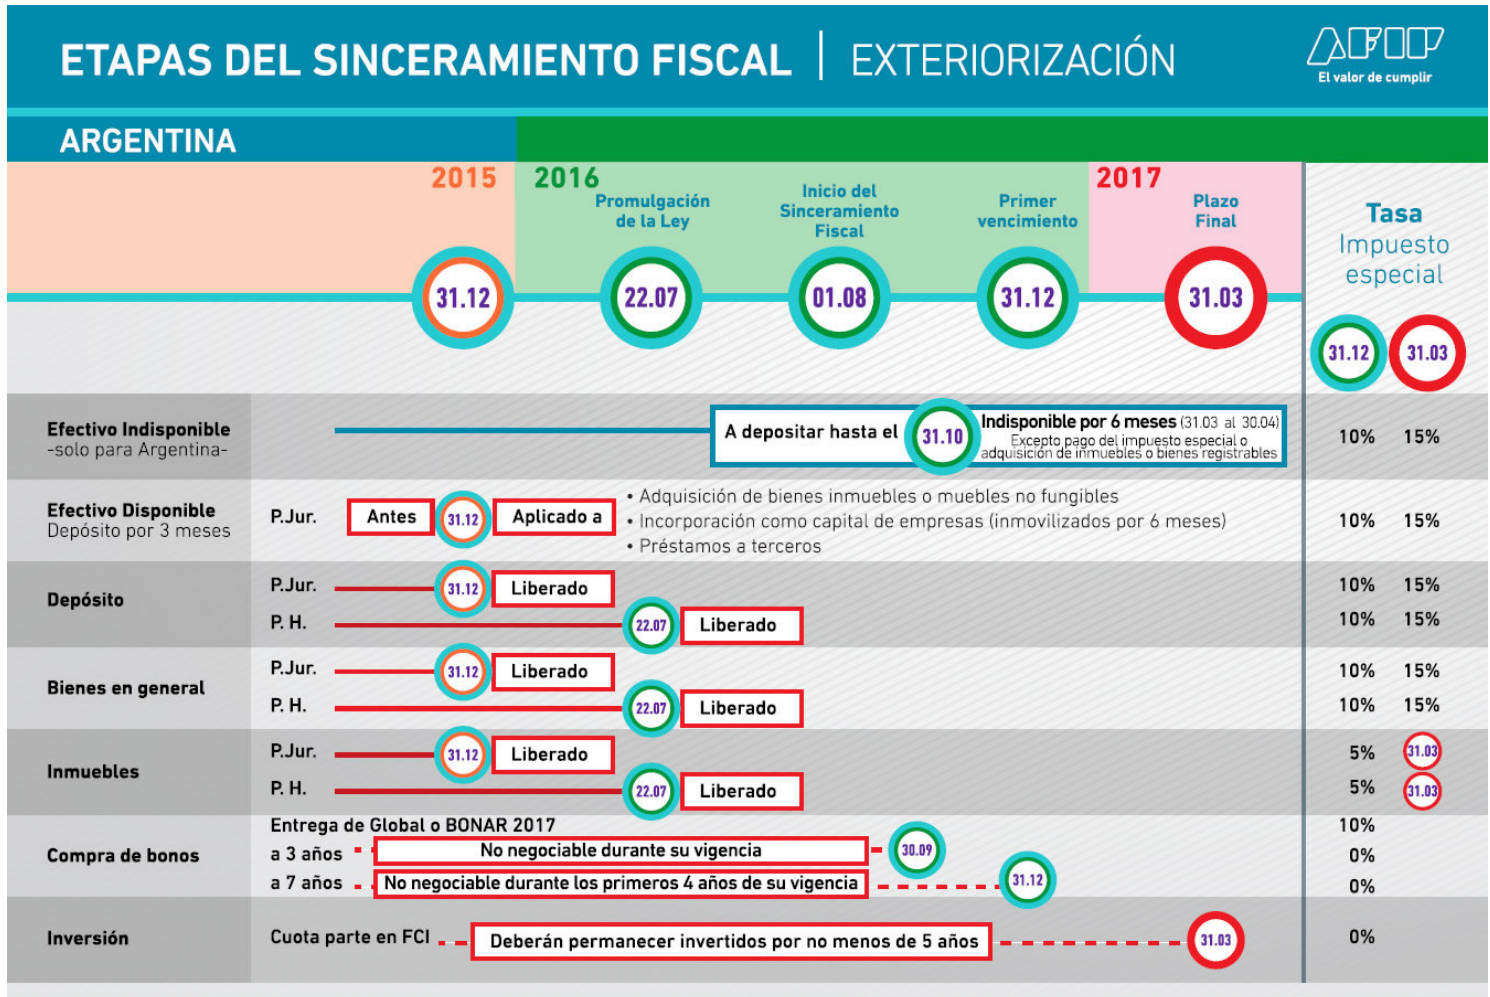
ETAPAS DEL SINCERAMIENTO FISCAL | EXTERIORIZACIÓN

AFIP
El valor de cumplir

ARGENTINA

2015
2016
Promulgación de la Ley
Inicio del Sinceramiento Fiscal
Primer vencimiento
2017
Plazo Final

31.12
22.07
01.08
31.12
31.03

Tasa
Impuesto especial
31.12
31.03

| | | | |
|---|---|---|---|
| Efectivo Indisponible -solo para Argentina- | A depositar hasta el 31.10 Indisponible por 6 meses (31.03 al 30.04) Excepto pago del impuesto especial o adquisición de inmuebles o bienes registrables | 10% | 15% |
| Efectivo Disponible Depósito por 3 meses | P.Jur. Antes 31.12 Aplicado a • Adquisición de bienes inmuebles o muebles no fungibles • Incorporación como capital de empresas (inmovilizados por 6 meses) • Préstamos a terceros | 10% | 15% |
| Depósito | P.Jur. 31.12 Liberado | 10% | 15% |
| | P. H. 22.07 Liberado | 10% | 15% |
| Bienes en general | P.Jur. 31.12 Liberado | 10% | 15% |
| | P. H. 22.07 Liberado | 10% | 15% |
| Inmuebles | P.Jur. 31.12 Liberado | 5% | 31.03 |
| | P. H. 22.07 Liberado | 5% | 31.03 |
| Compra de bonos | Entrega de Global o BONAR 2017 | 10% | |
| | a 3 años No negociable durante su vigencia 30.09 | 0% | |
| | a 7 años No negociable durante los primeros 4 años de su vigencia 31.12 | 0% | |
| Inversión | Cuota parte en FCI Deberán permanecer invertidos por no menos de 5 años 31.03 | 0% | |